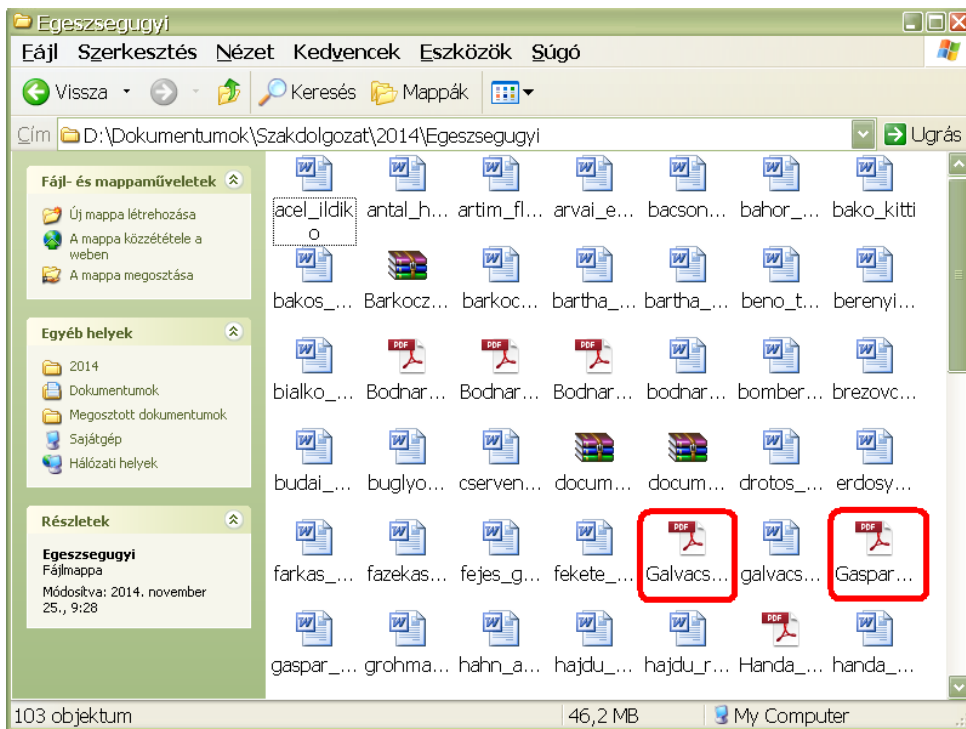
Egeszsegugyi

Fájl Szerkesztés Nézet Kedvencek Eszközök Súgó

Vissza Keresés Mappák

Cím D:\Dokumentumok\Szakdolgozat\2014\Egeszsegugyi Ugrás

Fájl- és mappaműveletek

Új mappa létrehozása
A mappa közzététele a weben
A mappa megosztása

Egyéb helyek

2014
Dokumentumok
Megosztott dokumentumok
Sajátgép
Hálózati helyek

Részletek

Egeszsegugyi
Fájlmappa
Módosítva: 2014. november 25., 9:28

acel_ildiko antal_h... artim_fl... arvai_e... bacson... bahor_... bako_kitti
bakos_... Barkocz... barkoc... bartha_... bartha_... beno_t... berenyi...
bialko_... Bodnar... Bodnar... Bodnar... bodnar... bomber... brezovc...
budai_... buglyo... cserven... docum... docum... drotos_... erdosy...
farkas_... fazekas... fejes_g... fekete_... Galvacs... galvacs... Gaspar...
gaspar_... grohma... hahn_a... hajdu_... hajdu_r... Handa_... handa_...

103 objektum 46,2 MB My Computer